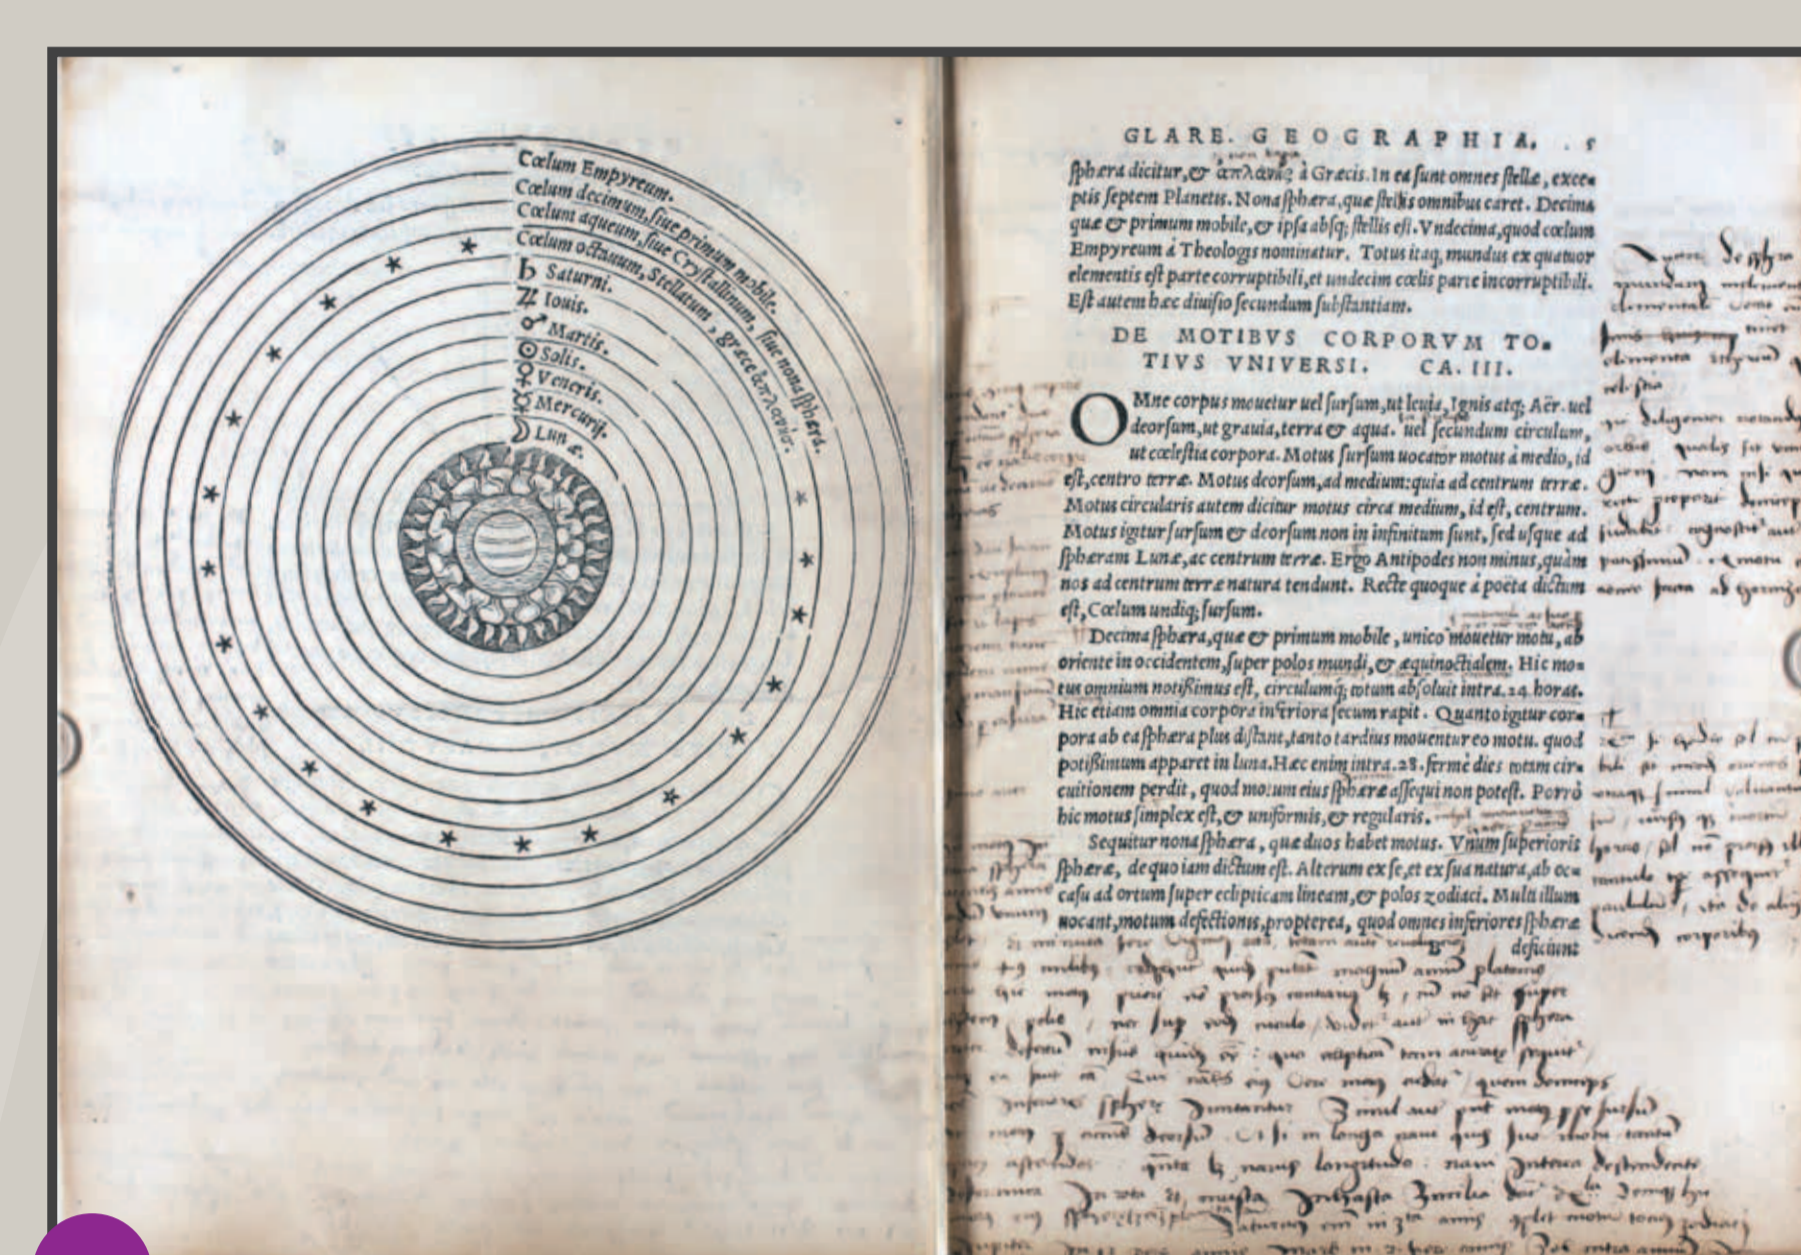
Cœlum Empyreum.
Cœlum decimum, siue primum mobile.
Cœlum aqueum, siue Crystallinum, siue nona sphæra.
Cœlum octauum, Stellatum, græce ἀπλανὴς.
♄ Saturni.
♃ Iouis.
♂ Martis.
☉ Solis.
♀ Veneris.
☿ Mercurij.
☽ Lunæ.

GLARE. GEOGRAPHIA. 5

sphæra dicitur, & ἀπλανὴς à Græcis. In ea sunt omnes stellæ, exceptis septem Planetis. Nona sphæra, quæ stellis omnibus caret. Decima quæ & primum mobile, & ipsa absq; stellis est. Vndecima, quod cœlum Empyreum à Theologis nominatur. Totus itaq; mundus ex quatuor elementis est parte corruptibili, et undecim cœlis parte incorruptibili. Est autem hæc diuisio secundum substantiam.

DE MOTIBVS CORPORVM TOTIVS VNIVERSI. CA. III.

Omne corpus mouetur uel sursum, ut leuia, Ignis atq; Aër. uel deorsum, ut grauia, terra & aqua. uel secundum circulum, ut cœlestia corpora. Motus sursum uocatur motus à medio, id est, centro terræ. Motus deorsum, ad medium: quia ad centrum terræ. Motus circularis autem dicitur motus circa medium, id est, centrum. Motus igitur sursum & deorsum non in infinitum sunt, sed usque ad sphæram Lunæ, ac centrum terræ. Ergo Antipodes non minus, quàm nos ad centrum terræ natura tendunt. Recte quoque à poeta dictum est, Cœlum undiq; sursum.

Decima sphæra, quæ & primum mobile, unico mouetur motu, ab oriente in occidentem, super polos mundi, & æquinoctialem. Hic motus omnium notissimus est, circulumq; totum absoluit intra. 24. horas. Hic etiam omnia corpora inferiora secum rapit. Quanto igitur corpora ab ea sphæra plus distant, tanto tardius mouentur eo motu. quod potissimum apparet in luna. Hæc enim intra. 28. ferme dies totum circuitionem perdit, quod motum eius sphæræ assequi non potest. Porrò hic motus simplex est, & uniformis, & regularis.

Sequitur nona sphæra, quæ duos habet motus. Vnum superioris sphæræ, de quo iam dictum est. Alterum ex se, et ex sua natura, ab occasu ad ortum super eclipticam lineam, & polos zodiaci. Multi illum uocant, motum defectionis, propterea, quod omnes inferiores sphæræ deficiunt

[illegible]